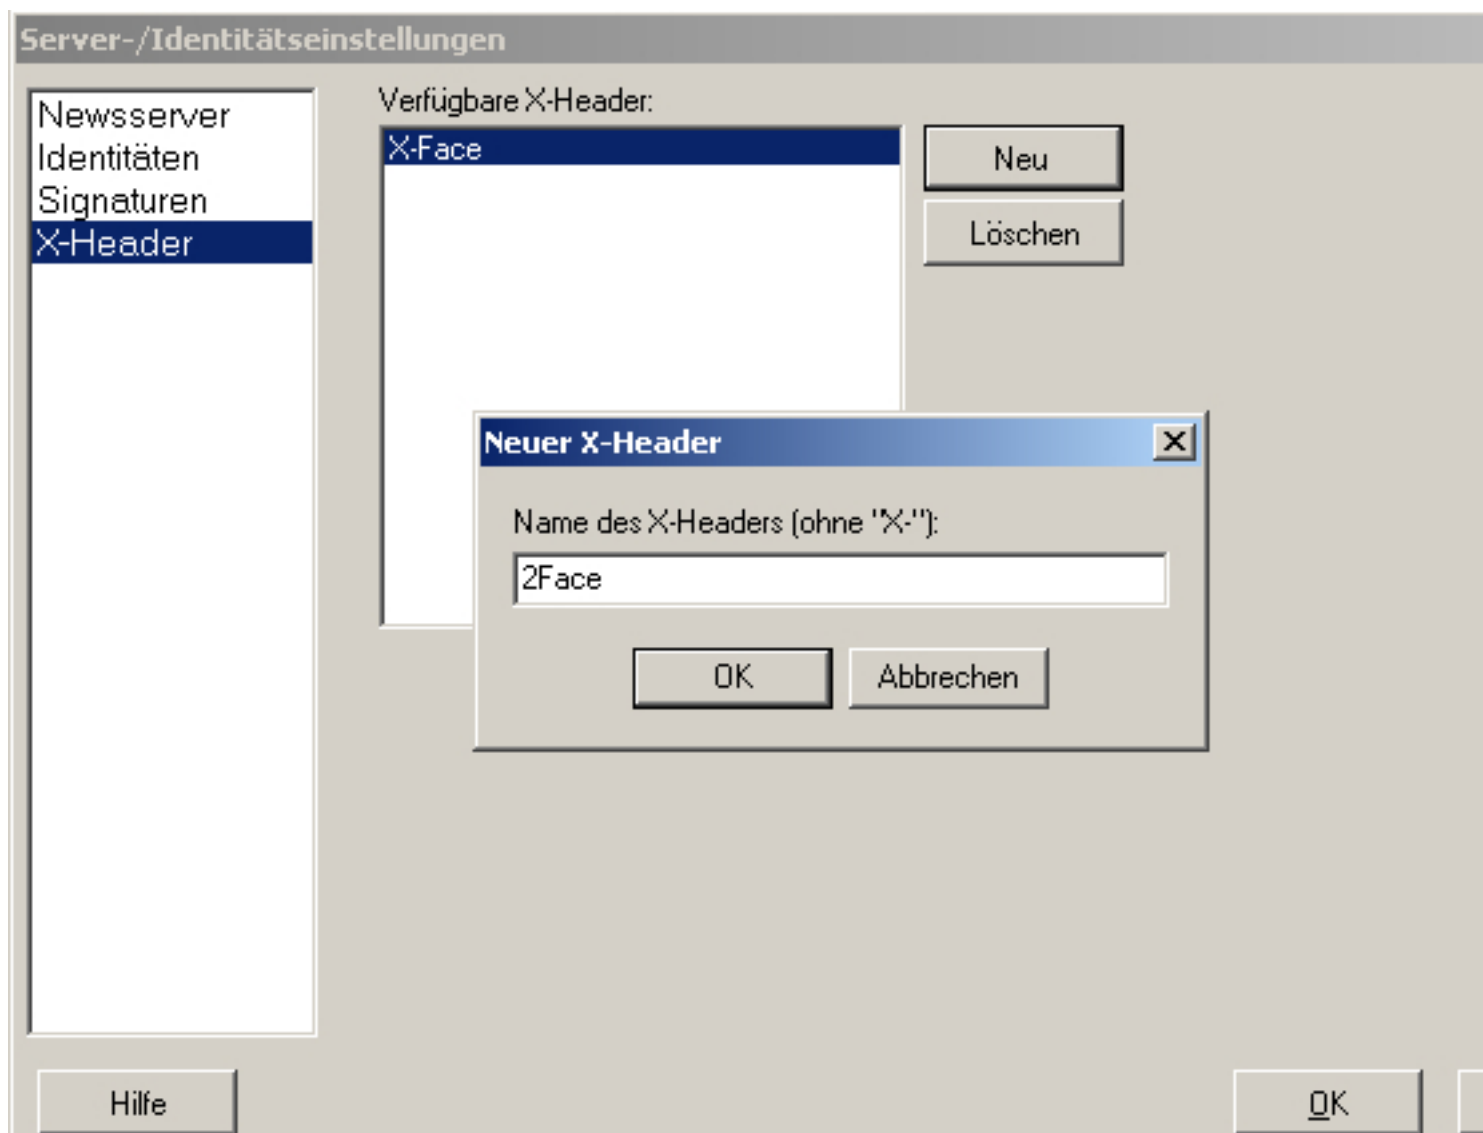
Server-/Identitätseinstellungen

Newsserver
Identitäten
Signaturen
X-Header

Verfügbare X-Header:

X-Face

Neu

Löschen

Neuer X-Header

Name des X-Headers (ohne "X-"):

2Face

OK

Abbrechen

Hilfe

OK